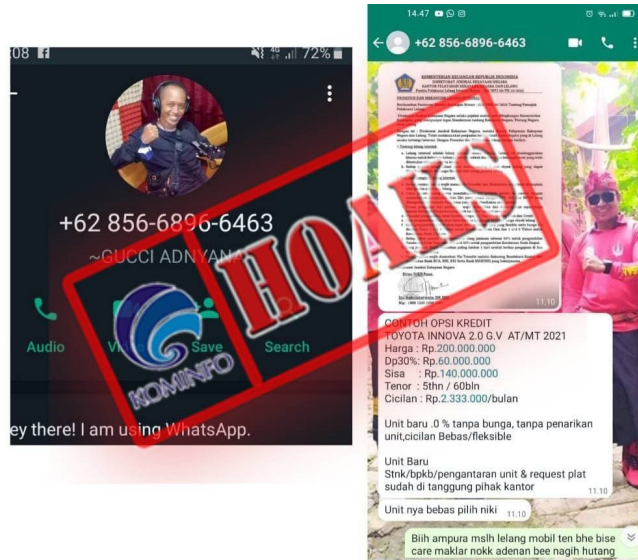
:08 f
4G 72%
+62 856-6896-6463
~GUCCI ADNYANA
Audio
Vi
Save
Search
Hey there! I am using WhatsApp.

HOAKS
KOMINFO

14.47
+62 856-6896-6463
KEMENTERIAN KEUANGAN REPUBLIK INDONESIA
DIREKTORAT JENDERAL KEKAYAAN NEGARA
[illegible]
11.10
CONTOH OPSI KREDIT
TOYOTA INNOVA 2.0 G.V AT/MT 2021
Harga : Rp.200.000.000
Dp30%: Rp.60.000.000
Sisa : Rp.140.000.000
Tenor : 5thn / 60bln
Cicilan : Rp.2.333.000/bulan

Unit baru .0 % tanpa bunga, tanpa penarikan unit,cicilan Bebas/fleksible

Unit Baru
Stnk/bpkb/pengantaran unit & request plat sudah di tanggung pihak kantor
11.10
Unit nya bebas pilih niki
Biih ampura mslh lelang mobil ten bhe bise care maklar nokk adenan bee nagih hutang